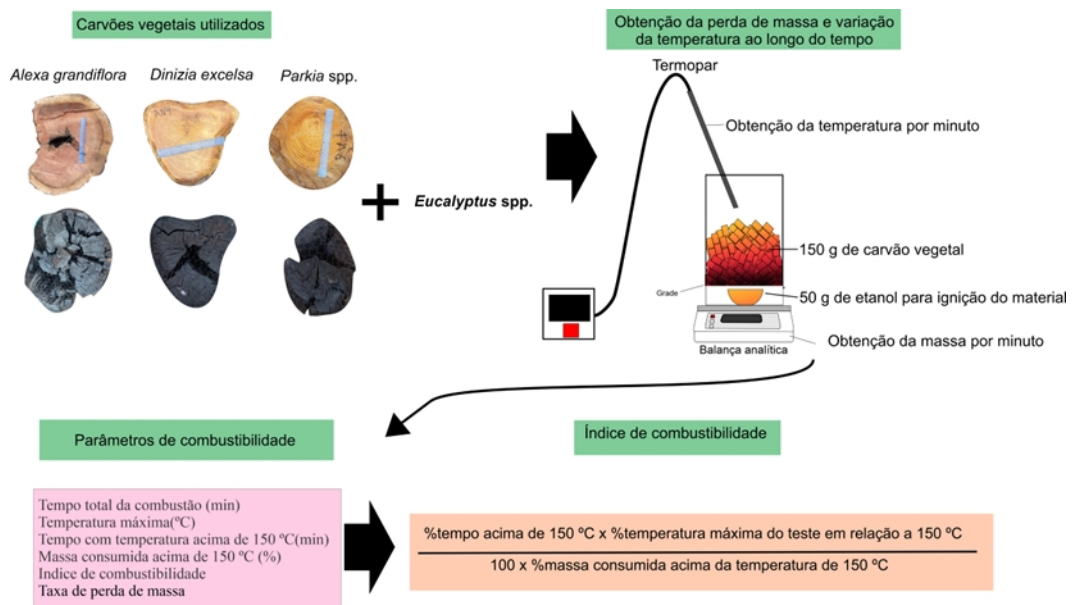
Carvões vegetais utilizados

*Alexa grandiflora* *Dinizia excelsa* *Parkia* spp.

+ ***Eucalyptus* spp.**

Obtenção da perda de massa e variação da temperatura ao longo do tempo

Termopar

Obtenção da temperatura por minuto

150 g de carvão vegetal

Grade

50 g de etanol para ignição do material

Balança analítica

Obtenção da massa por minuto

Parâmetros de combustibilidade

Índice de combustibilidade

Tempo total da combustão (min)
Temperatura máxima(ºC)
Tempo com temperatura acima de 150 ºC(min)
Massa consumida acima de 150 ºC (%)
Indice de combustibilidade
Taxa de perda de massa

$\frac{\%\text{tempo acima de 150 ºC x \%temperatura máxima do teste em relação a 150 ºC}}{\text{100 x \%massa consumida acima da temperatura de 150 ºC}}$